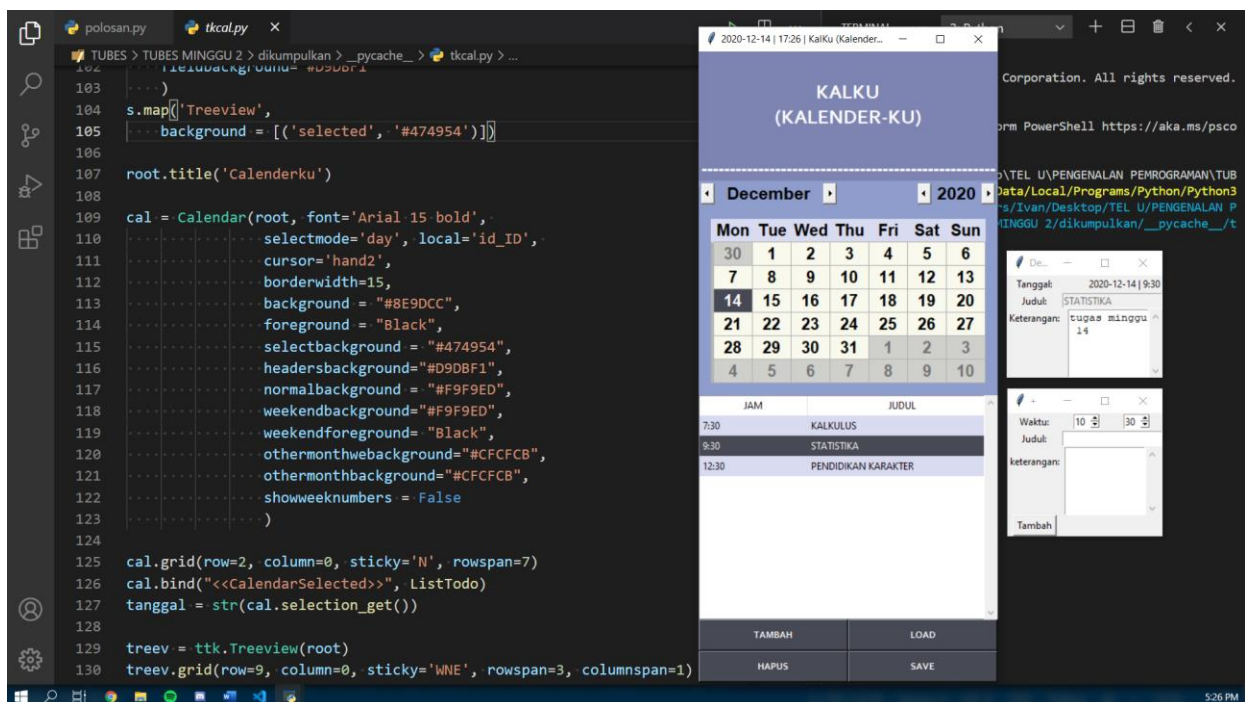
polosan.py   tkcal.py ×

TUBES > TUBES MINGGU 2 > dikumpulkan > __pycache__ > tkcal.py > ...

102 fieldbackground="#D9DBF1"
103 )
104 s.map('Treeview',
105 background = [('selected', '#474954')])
106
107 root.title('Calenderku')
108
109 cal = Calendar(root, font='Arial 15 bold',
110 selectmode='day', local='id_ID',
111 cursor='hand2',
112 borderwidth=15,
113 background = "#8E9DCC",
114 foreground = "Black",
115 selectbackground = "#474954",
116 headersbackground="#D9DBF1",
117 normalbackground = "#F9F9ED",
118 weekendbackground="#F9F9ED",
119 weekendforeground= "Black",
120 othermonthwebackground="#CFCFCB",
121 othermonthbackground="#CFCFCB",
122 showweeknumbers = False
123 )
124
125 cal.grid(row=2, column=0, sticky='N', rowspan=7)
126 cal.bind("<<CalendarSelected>>", ListTodo)
127 tanggal = str(cal.selection_get())
128
129 treev = ttk.Treeview(root)
130 treev.grid(row=9, column=0, sticky='WNE', rowspan=3, columnspan=1)

2020-12-14 | 17:26 | KalKu (Kalender...

KALKU
(KALENDER-KU)

December 2020

| Mon | Tue | Wed | Thu | Fri | Sat | Sun |
|---|---|---|---|---|---|---|
| 30 | 1 | 2 | 3 | 4 | 5 | 6 |
| 7 | 8 | 9 | 10 | 11 | 12 | 13 |
| 14 | 15 | 16 | 17 | 18 | 19 | 20 |
| 21 | 22 | 23 | 24 | 25 | 26 | 27 |
| 28 | 29 | 30 | 31 | 1 | 2 | 3 |
| 4 | 5 | 6 | 7 | 8 | 9 | 10 |

| JAM | JUDUL |
|---|---|
| 7:30 | KALKULUS |
| 9:30 | STATISTIKA |
| 12:30 | PENDIDIKAN KARAKTER |

TAMBAH LOAD
HAPUS SAVE

TERMINAL 2: Python
Corporation. All rights reserved.
orm PowerShell https://aka.ms/psco
\TEL U\PENGENALAN PEMROGRAMAN\TUB
Data/Local/Programs/Python/Python3
rs/Ivan/Desktop/TEL U/PENGENALAN P
MINGGU 2/dikumpulkan/__pycache__/t

De...
Tanggal: 2020-12-14 | 9:30
Judul: STATISTIKA
Keterangan: tugas minggu 14

Waktu: 10 30
Judul:
keterangan:
Tambah

5:26 PM